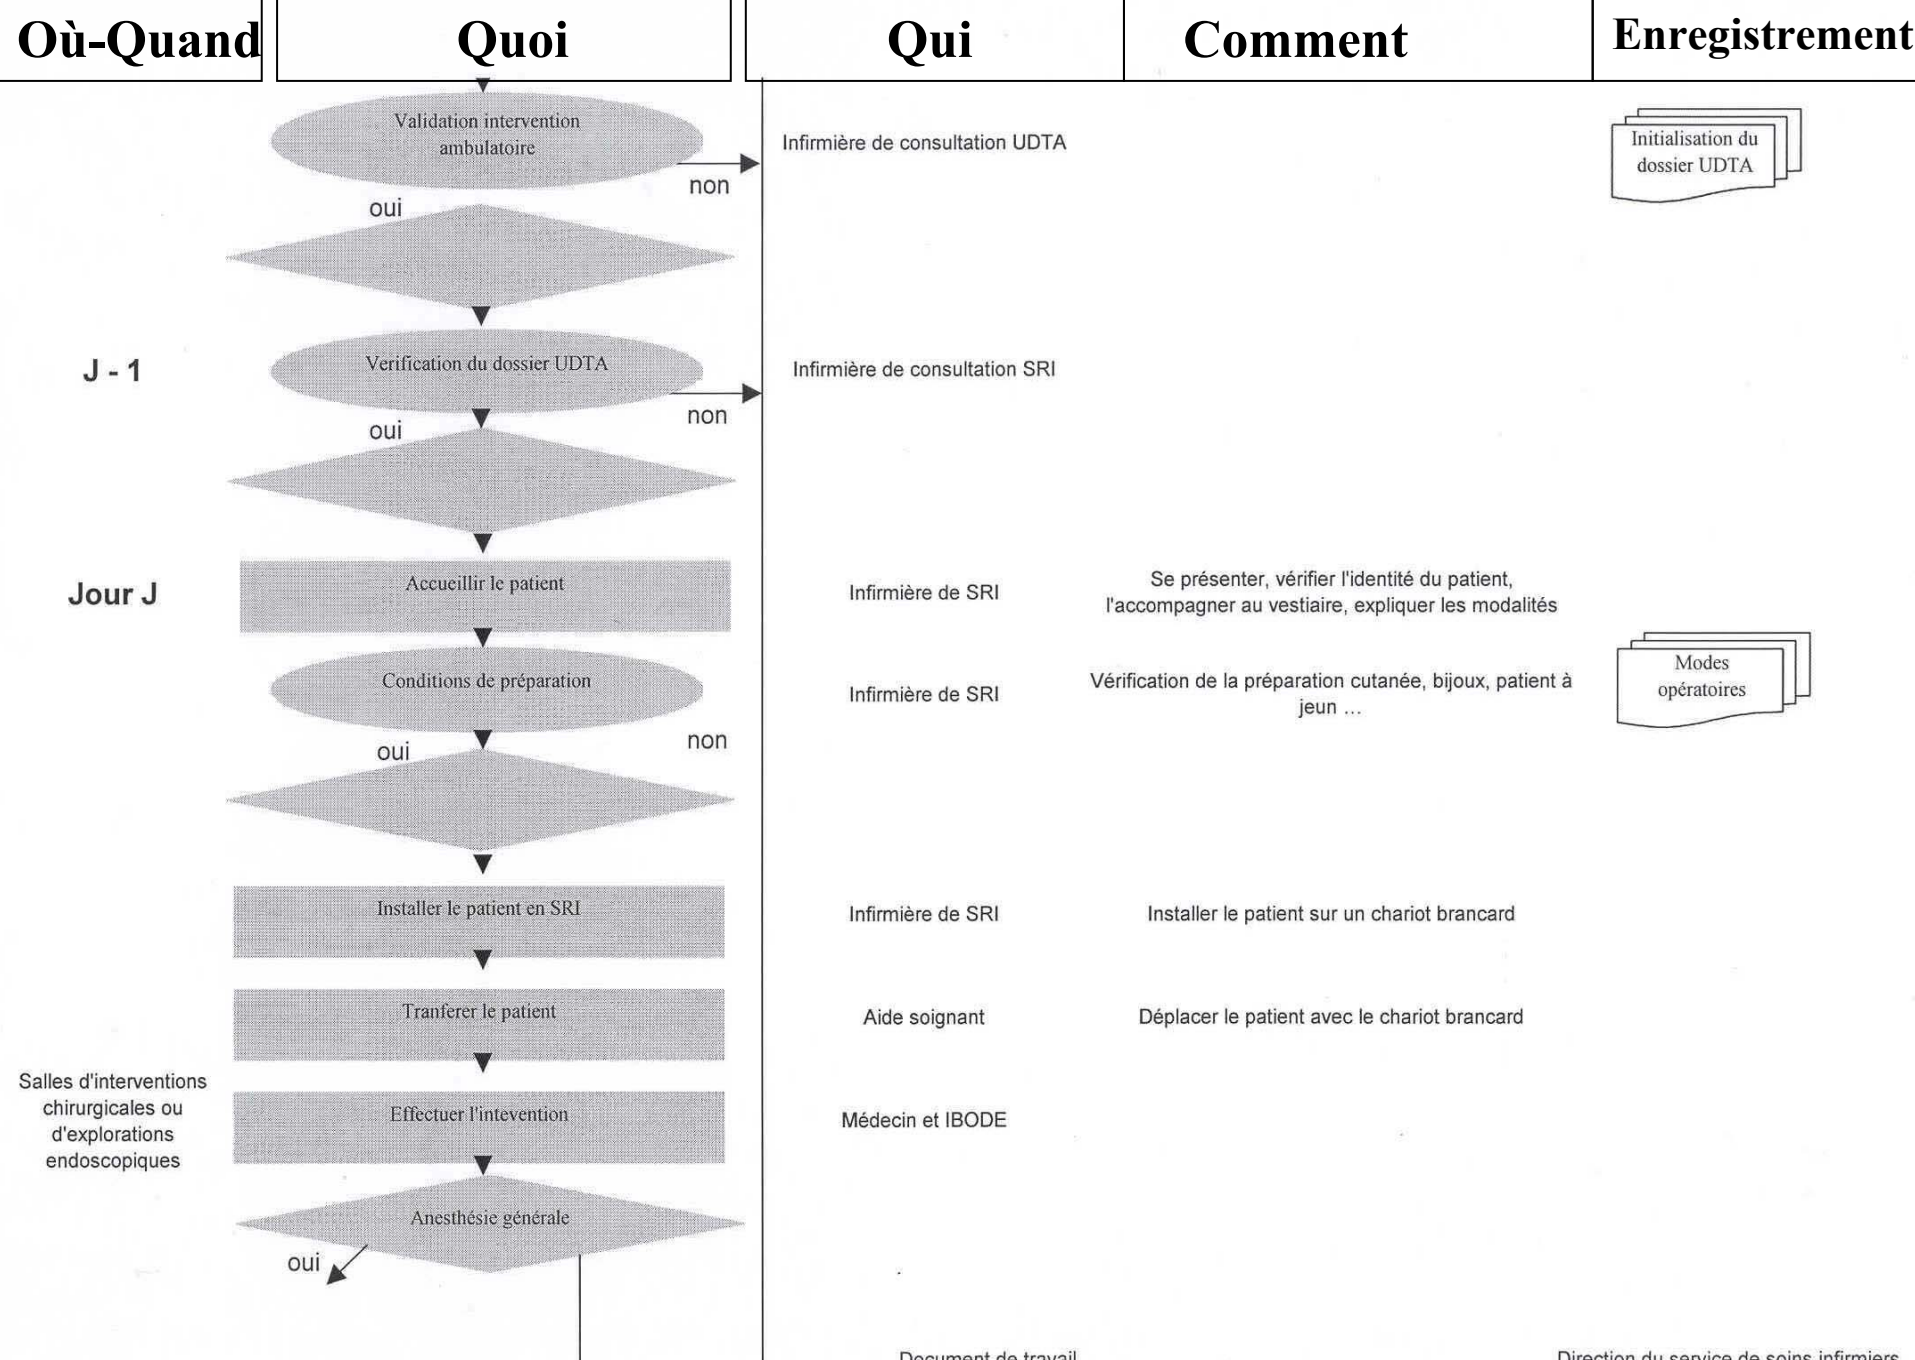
| Où-Quand | Quoi | Qui | Comment | Enregistrement |
|---|---|---|---|---|
| | Validation intervention ambulatoire (oui / non) | Infirmière de consultation UDTA | | Initialisation du dossier UDTA |
| J - 1 | Verification du dossier UDTA (oui / non) | Infirmière de consultation SRI | | |
| Jour J | Accueillir le patient | Infirmière de SRI | Se présenter, vérifier l'identité du patient, l'accompagner au vestiaire, expliquer les modalités | |
| | Conditions de préparation (oui / non) | Infirmière de SRI | Vérification de la préparation cutanée, bijoux, patient à jeun ... | Modes opératoires |
| | Installer le patient en SRI | Infirmière de SRI | Installer le patient sur un chariot brancard | |
| | Tranferer le patient | Aide soignant | Déplacer le patient avec le chariot brancard | |
| Salles d'interventions chirurgicales ou d'explorations endoscopiques | Effectuer l'intevention | Médecin et IBODE | | |
| | Anesthésie générale (oui) | | | |

Document de travail

Direction du service de soins infirmiers